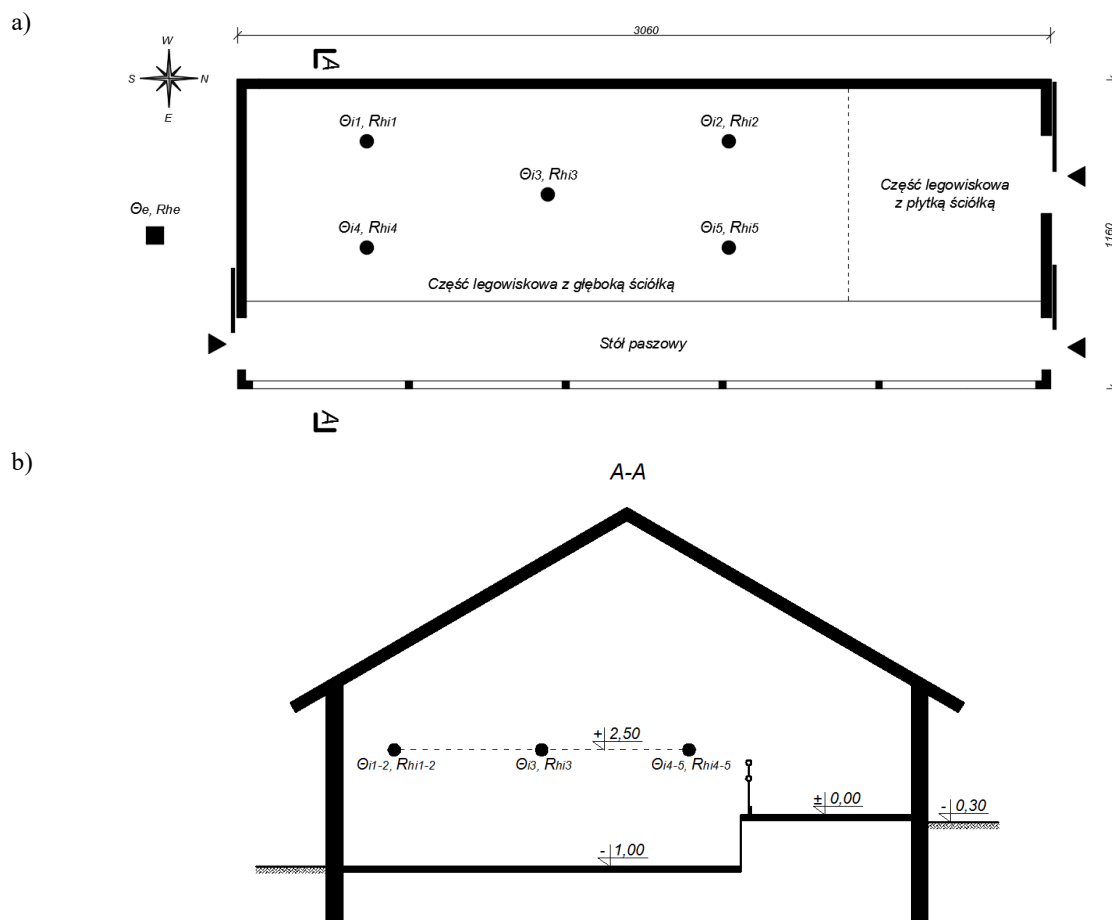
a)

3060

W
S N
E

A

Θi1, Rhi1

Θi2, Rhi2

Θi3, Rhi3

Θe, Rhe

Część legowiskowa z płytką ściółką

1160

Θi4, Rhi4

Θi5, Rhi5

Część legowiskowa z głęboką ściółką

Stół paszowy

A

b)

A-A

+ 2,50

Θi1-2, Rhi1-2

Θi3, Rhi3

Θi4-5, Rhi4-5

± 0,00

- 0,30

- 1,00